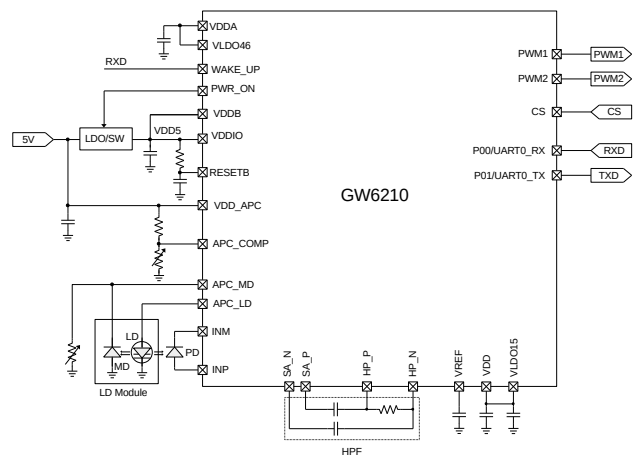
VDDA
VLDO46
RXD
WAKE_UP
PWR_ON
VDDB
5V
LDO/SW
VDD5
VDDIO
RESETB
VDD_APC
APC_COMP
APC_MD
APC_LD
LD
INM
MD
PD
INP
LD Module
GW6210
PWM1
PWM1
PWM2
PWM2
CS
CS
P00/UART0_RX
RXD
P01/UART0_TX
TXD
SA_N
SA_P
HP_P
HP_N
VREF
VDD
VLDO15
HPF